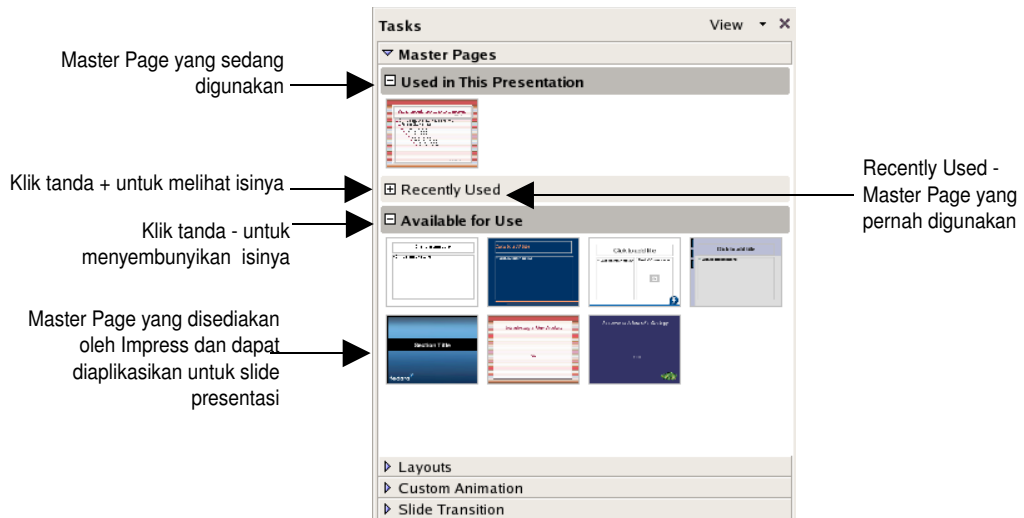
Tasks View ▾ ✕

Master Pages

Master Page yang sedang digunakan

Used in This Presentation

Klik tanda + untuk melihat isinya

Recently Used

Recently Used - Master Page yang pernah digunakan

Klik tanda - untuk menyembunyikan isinya

Available for Use

Click to add Title

Click to add Title

Master Page yang disediakan oleh Impress dan dapat diaplikasikan untuk slide presentasi

Section Title

Layouts

Custom Animation

Slide Transition